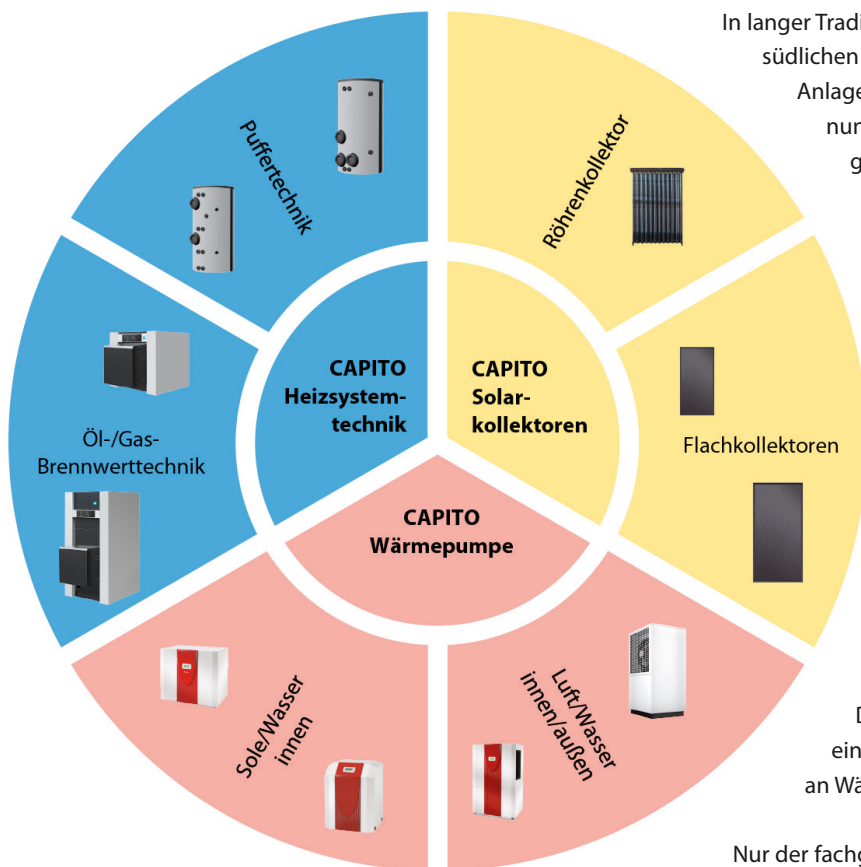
Puffertechnik

Röhrenkollektor

CAPITO Heizsystemtechnik

CAPITO Solarkollektoren

Öl-/Gas-Brennwerttechnik

Flachkollektoren

CAPITO Wärmepumpe

Sole/Wasser innen

Luft/Wasser innen/außen

In langer Tradi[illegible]
südlichen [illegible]
Anlage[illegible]
nur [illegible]
g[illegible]

D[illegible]
ein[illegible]
an Wä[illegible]

Nur der facho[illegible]